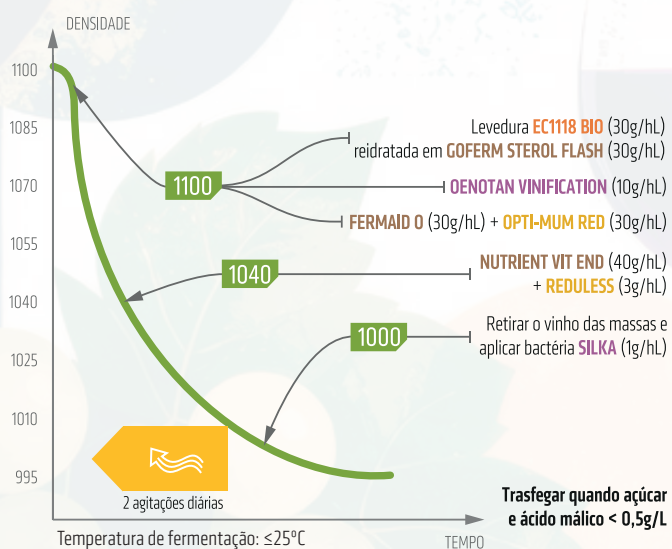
DENSIDADE

1100
1085
1070
1055
1040
1025
1010
995

1100

Levedura EC1118 BIO (30g/hL) reidratada em GOFERM STEROL FLASH (30g/hL)

OENOTAN VINIFICATION (10g/hL)

FERMAID O (30g/hL) + OPTI-MUM RED (30g/hL)

1040

NUTRIENT VIT END (40g/hL) + REDULESS (3g/hL)

1000

Retirar o vinho das massas e aplicar bactéria SILKA (1g/hL)

2 agitações diárias

Trasfegar quando açúcar e ácido málico < 0,5g/L

Temperatura de fermentação: ≤25°C

TEMPO